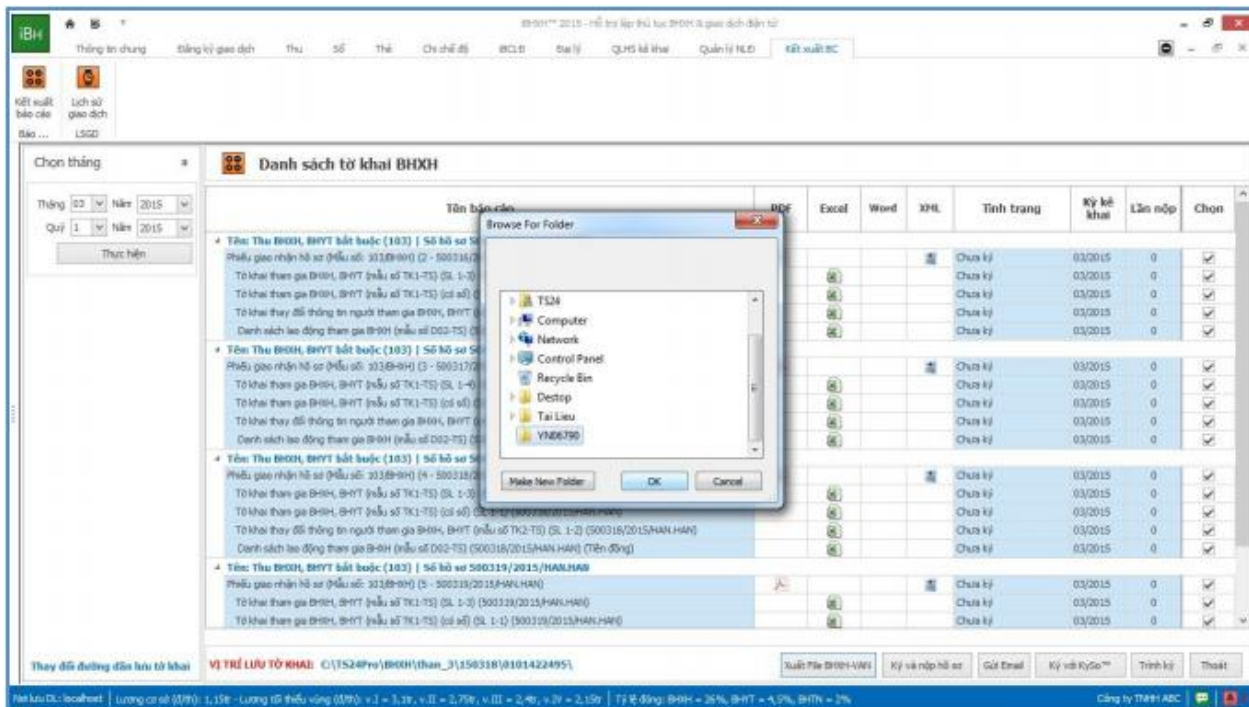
iBH

iBHXH™ 2015 - Hỗ trợ lập thủ tục BHXH & giao dịch điện tử

Thông tin chung | Đăng ký giao dịch | Thu | Sổ | Thẻ | Chi chế độ | BCLĐ | Đại lý | QLHS kê khai | Quản lý NLĐ | Kết xuất BC

Kết xuất báo cáo | Lịch sử giao dịch
Báo ... | LSGD

Chọn tháng

Tháng 03 Năm 2015
Quý 1 Năm 2015
Thực hiện

Danh sách tờ khai BHXH

| Tên báo cáo | PDF | Excel | Word | XML | Tình trạng | Kỳ kê khai | Lần nộp | Chọn |
|---|---|---|---|---|---|---|---|---|
| Tên: Thu BHXH, BHYT bắt buộc (103) \| Số hồ sơ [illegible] | | | | | | | | |
| Phiếu giao nhận hồ sơ (Mẫu số: 103/BHXH) (2 - 500316/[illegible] | | | | | Chưa ký | 03/2015 | 0 | ☑ |
| Tờ khai tham gia BHXH, BHYT (mẫu số TK1-TS) (SL 1-3) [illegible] | | | | | Chưa ký | 03/2015 | 0 | ☑ |
| Tờ khai tham gia BHXH, BHYT (mẫu số TK1-TS) (có số) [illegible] | | | | | Chưa ký | 03/2015 | 0 | ☑ |
| Tờ khai thay đổi thông tin người tham gia BHXH, BHYT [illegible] | | | | | Chưa ký | 03/2015 | 0 | ☑ |
| Danh sách lao động tham gia BHXH (mẫu số D02-TS) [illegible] | | | | | Chưa ký | 03/2015 | 0 | ☑ |
| Tên: Thu BHXH, BHYT bắt buộc (103) \| Số hồ sơ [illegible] | | | | | | | | |
| Phiếu giao nhận hồ sơ (Mẫu số: 103/BHXH) (3 - 500317/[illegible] | | | | | Chưa ký | 03/2015 | 0 | ☑ |
| Tờ khai tham gia BHXH, BHYT (mẫu số TK1-TS) (SL 1-4) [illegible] | | | | | Chưa ký | 03/2015 | 0 | ☑ |
| Tờ khai tham gia BHXH, BHYT (mẫu số TK1-TS) (có số) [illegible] | | | | | Chưa ký | 03/2015 | 0 | ☑ |
| Tờ khai thay đổi thông tin người tham gia BHXH, BHYT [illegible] | | | | | Chưa ký | 03/2015 | 0 | ☑ |
| Danh sách lao động tham gia BHXH (mẫu số D02-TS) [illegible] | | | | | Chưa ký | 03/2015 | 0 | ☑ |
| Tên: Thu BHXH, BHYT bắt buộc (103) \| Số hồ sơ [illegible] | | | | | | | | |
| Phiếu giao nhận hồ sơ (Mẫu số: 103/BHXH) (4 - 500318/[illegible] | | | | | Chưa ký | 03/2015 | 0 | ☑ |
| Tờ khai tham gia BHXH, BHYT (mẫu số TK1-TS) (SL 1-3) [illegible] | | | | | Chưa ký | 03/2015 | 0 | ☑ |
| Tờ khai tham gia BHXH, BHYT (mẫu số TK1-TS) (có số) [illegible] | | | | | Chưa ký | 03/2015 | 0 | ☑ |
| Tờ khai thay đổi thông tin người tham gia BHXH, BHYT (mẫu số TK2-TS) (SL 1-2) (500318/2015/HAN.HAN) | | | | | Chưa ký | 03/2015 | 0 | ☑ |
| Danh sách lao động tham gia BHXH (mẫu số D02-TS) (500318/2015/HAN.HAN) (Tiền đồng) | | | | | Chưa ký | 03/2015 | 0 | ☑ |
| Tên: Thu BHXH, BHYT bắt buộc (103) \| Số hồ sơ 500319/2015/HAN.HAN | | | | | | | | |
| Phiếu giao nhận hồ sơ (Mẫu số: 103/BHXH) (5 - 500319/2015/HAN.HAN) | | | | | Chưa ký | 03/2015 | 0 | ☑ |
| Tờ khai tham gia BHXH, BHYT (mẫu số TK1-TS) (SL 1-3) (500319/2015/HAN.HAN) | | | | | Chưa ký | 03/2015 | 0 | ☑ |
| Tờ khai tham gia BHXH, BHYT (mẫu số TK1-TS) (có số) (SL 1-1) (500319/2015/HAN.HAN) | | | | | Chưa ký | 03/2015 | 0 | ☑ |

Browse For Folder
TS24
Computer
Network
Control Panel
Recycle Bin
Destop
Tai Lieu
YN06790
Make New Folder | OK | Cancel

Thay đổi đường dẫn lưu tờ khai
VỊ TRÍ LƯU TỜ KHAI: C:\TS24Pro\BHXH\than_3\150318\0101422495\

Xuất File BHXH-VAN | Ký và nộp hồ sơ | Gửi Email | Ký với KySo™ | Trình ký | Thoát

Nơi lưu DL: localhost | Lương cơ sở (đ/th): 1,15tr - Lương tối thiểu vùng (đ/th): v.I = 3,1tr, v.II = 2,75tr, v.III = 2,4tr, v.IV = 2,15tr | Tỷ lệ đóng: BHXH = 26%, BHYT = 4,5%, BHTN = 2% | Công ty TNHH ABC